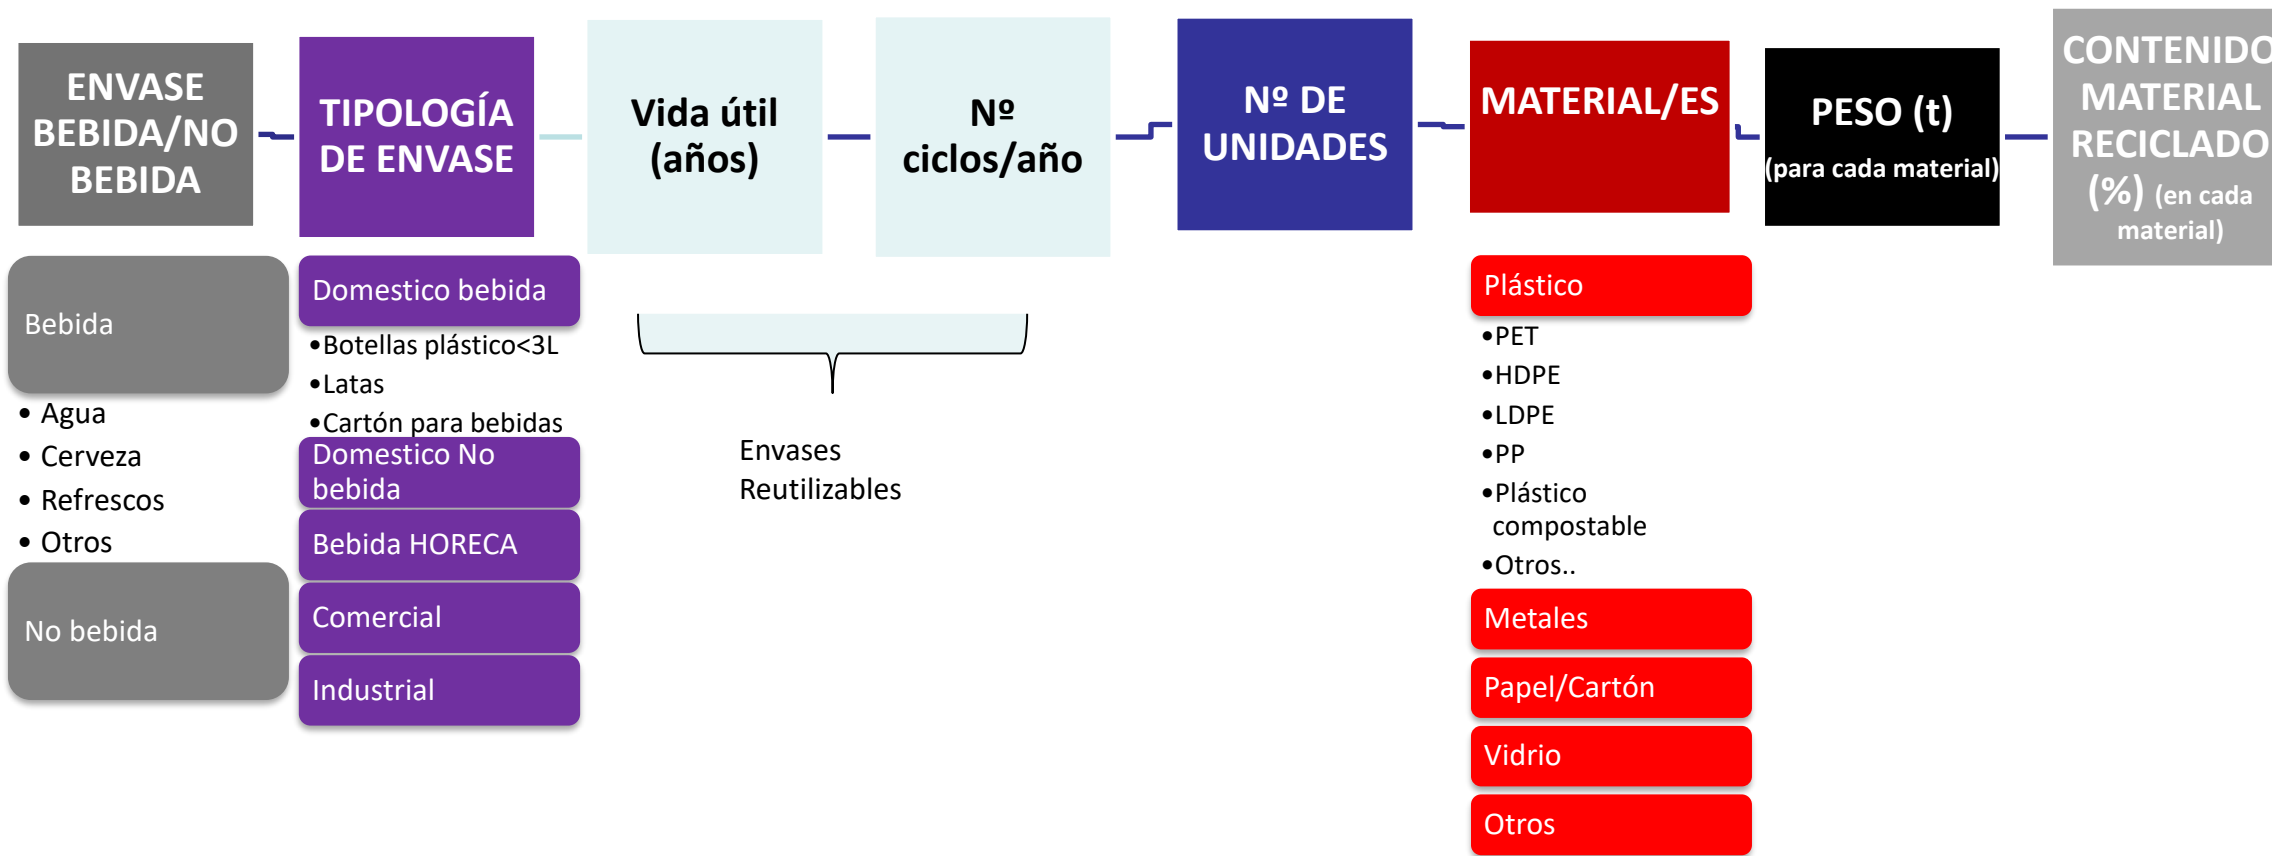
ENVASE BEBIDA/NO BEBIDA

TIPOLOGÍA DE ENVASE

Vida útil (años)

Nº ciclos/año

Nº DE UNIDADES

MATERIAL/ES

PESO (t) (para cada material)

CONTENIDO MATERIAL RECICLADO (%) (en cada material)

Bebida
• Agua
• Cerveza
• Refrescos
• Otros

No bebida

Domestico bebida
•Botellas plástico<3L
•Latas
•Cartón para bebidas

Domestico No bebida

Bebida HORECA

Comercial

Industrial

Envases Reutilizables

Plástico
•PET
•HDPE
•LDPE
•PP
•Plástico compostable
•Otros..

Metales

Papel/Cartón

Vidrio

Otros